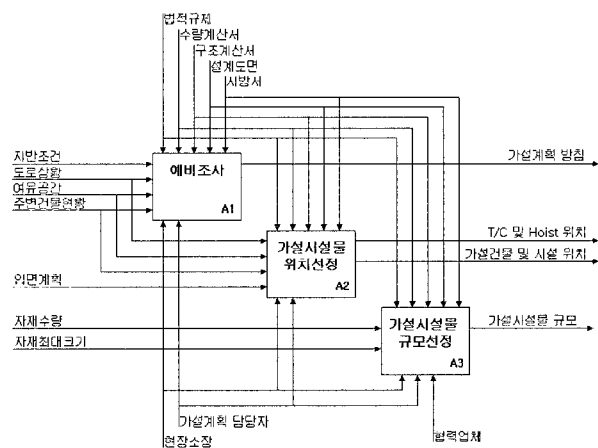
법적규제
수량계산서
구조계산서
설계도면
시방서

지반조건
도로상황
여유공간
주변건물현황

예비조사
A1

가설계획 방침

가설시설물
위치선정
A2

T/C 및 Hoist 위치
가설건물 및 시설 위치

외면계획

자재수량
자재최대크기

가설시설물
규모선정
A3

가설시설물 규모

가설계획 담당자
현장소장
협력업체